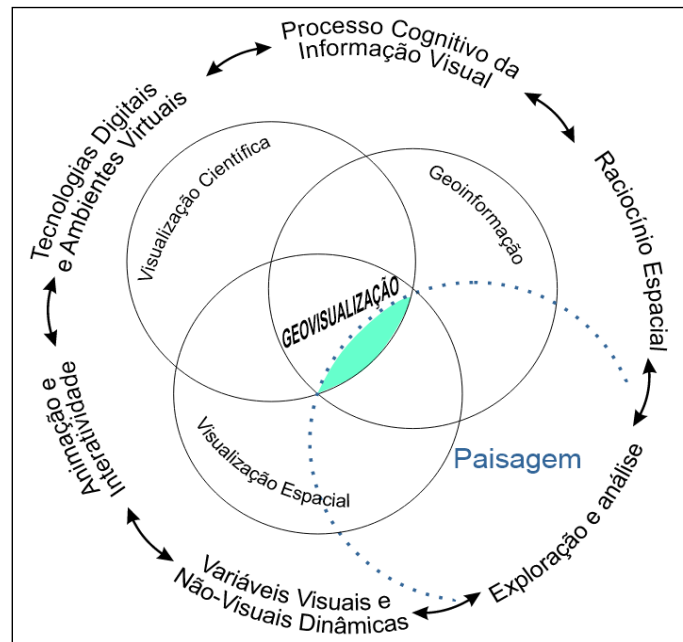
Processo Cognitivo da Informação Visual

Raciocínio Espacial

Exploração e análise

Variáveis Visuais e Não-Visuais Dinâmicas

Animação e Interatividade

Tecnologias Digitais e Ambientes Virtuais

Visualização Científica

Geoinformação

GEOVISUALIZAÇÃO

Visualização Espacial

Paisagem